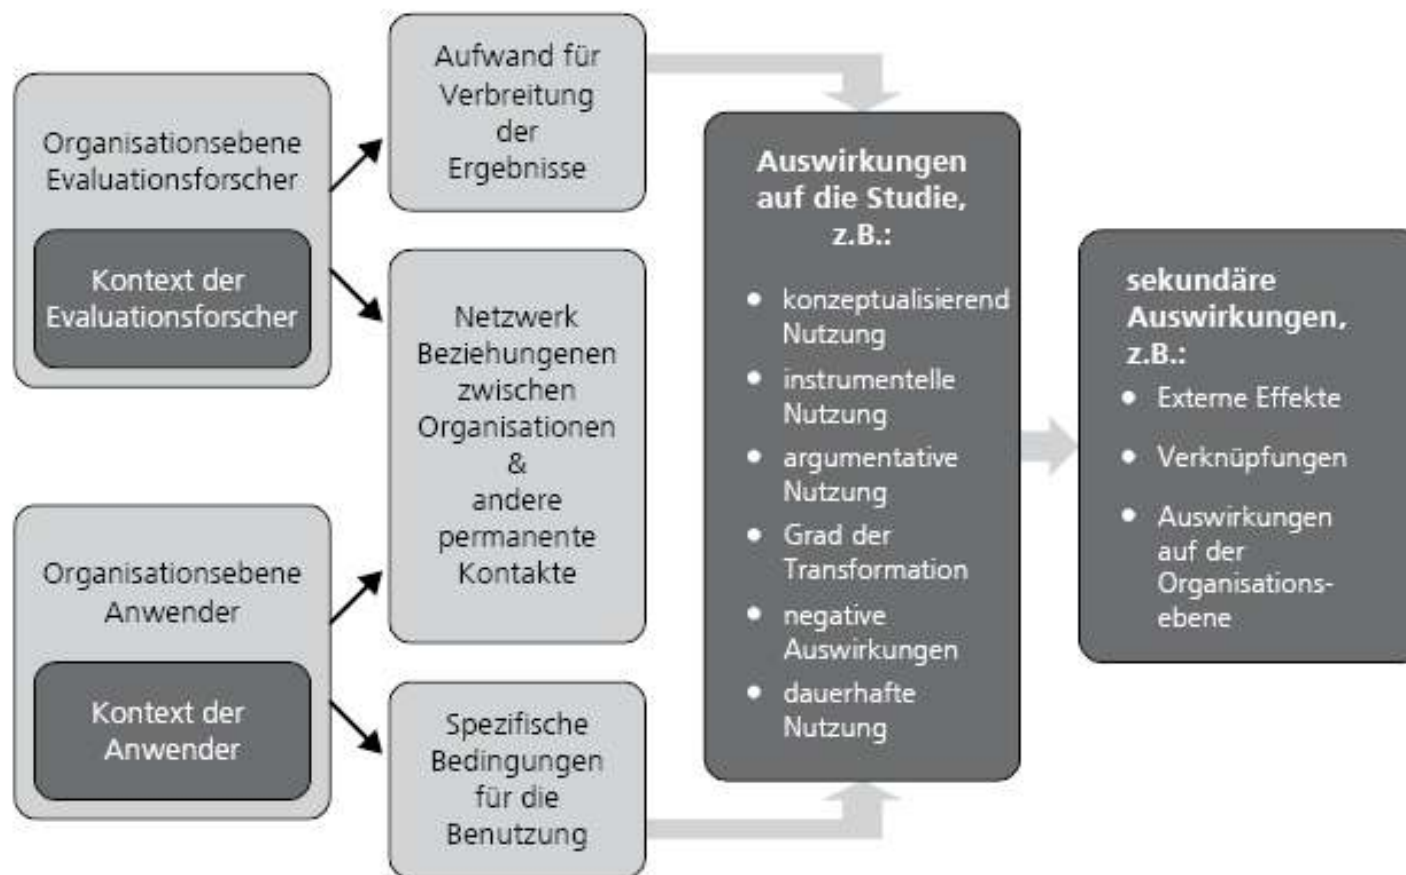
Organisationsebene Evaluationsforscher

Kontext der Evaluationsforscher

Organisationsebene Anwender

Kontext der Anwender

Aufwand für Verbreitung der Ergebnisse

Netzwerk Beziehungenen zwischen Organisationen & andere permanente Kontakte

Spezifische Bedingungen für die Benutzung

Auswirkungen auf die Studie, z.B.:

- konzeptualisierend Nutzung
- instrumentelle Nutzung
- argumentative Nutzung
- Grad der Transformation
- negative Auswirkungen
- dauerhafte Nutzung

sekundäre Auswirkungen, z.B.:

- Externe Effekte
- Verknüpfungen
- Auswirkungen auf der Organisationsebene